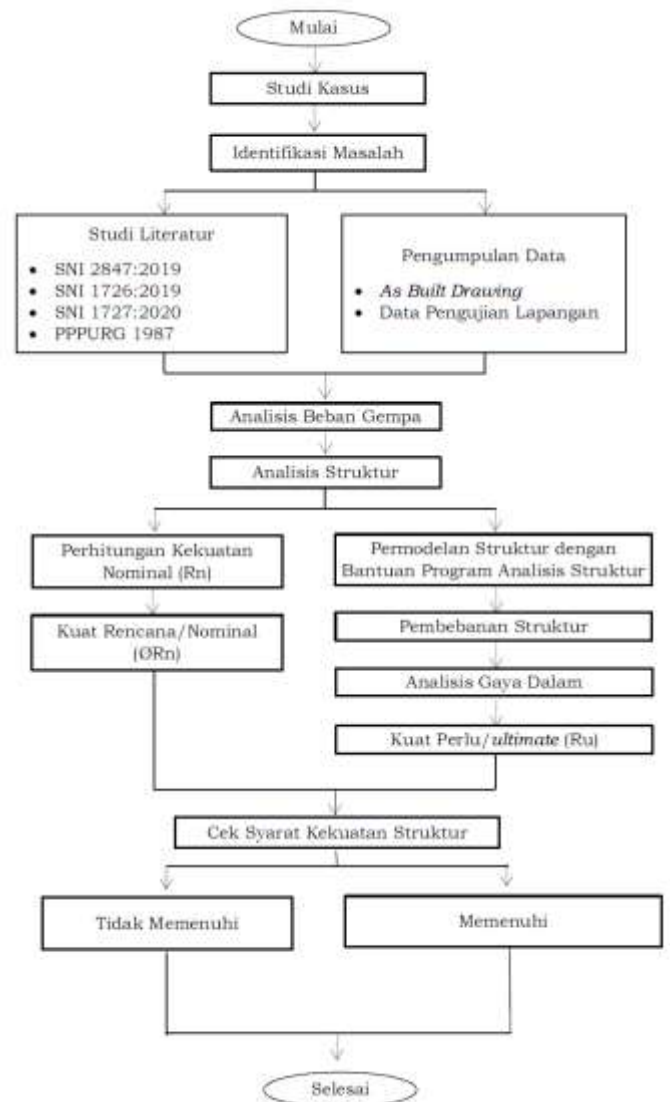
Mulai

Studi Kasus

Identifikasi Masalah

Studi Literatur

- SNI 2847:2019
- SNI 1726:2019
- SNI 1727:2020
- PPPURG 1987

Pengumpulan Data

- *As Built Drawing*
- Data Pengujian Lapangan

Analisis Beban Gempa

Analisis Struktur

Perhitungan Kekuatan Nominal (Rn)

Kuat Rencana/Nominal (ØRn)

Permodelan Struktur dengan Bantuan Program Analisis Struktur

Pembebanan Struktur

Analisis Gaya Dalam

Kuat Perlu/*ultimate* (Ru)

Cek Syarat Kekuatan Struktur

Tidak Memenuhi

Memenuhi

Selesai